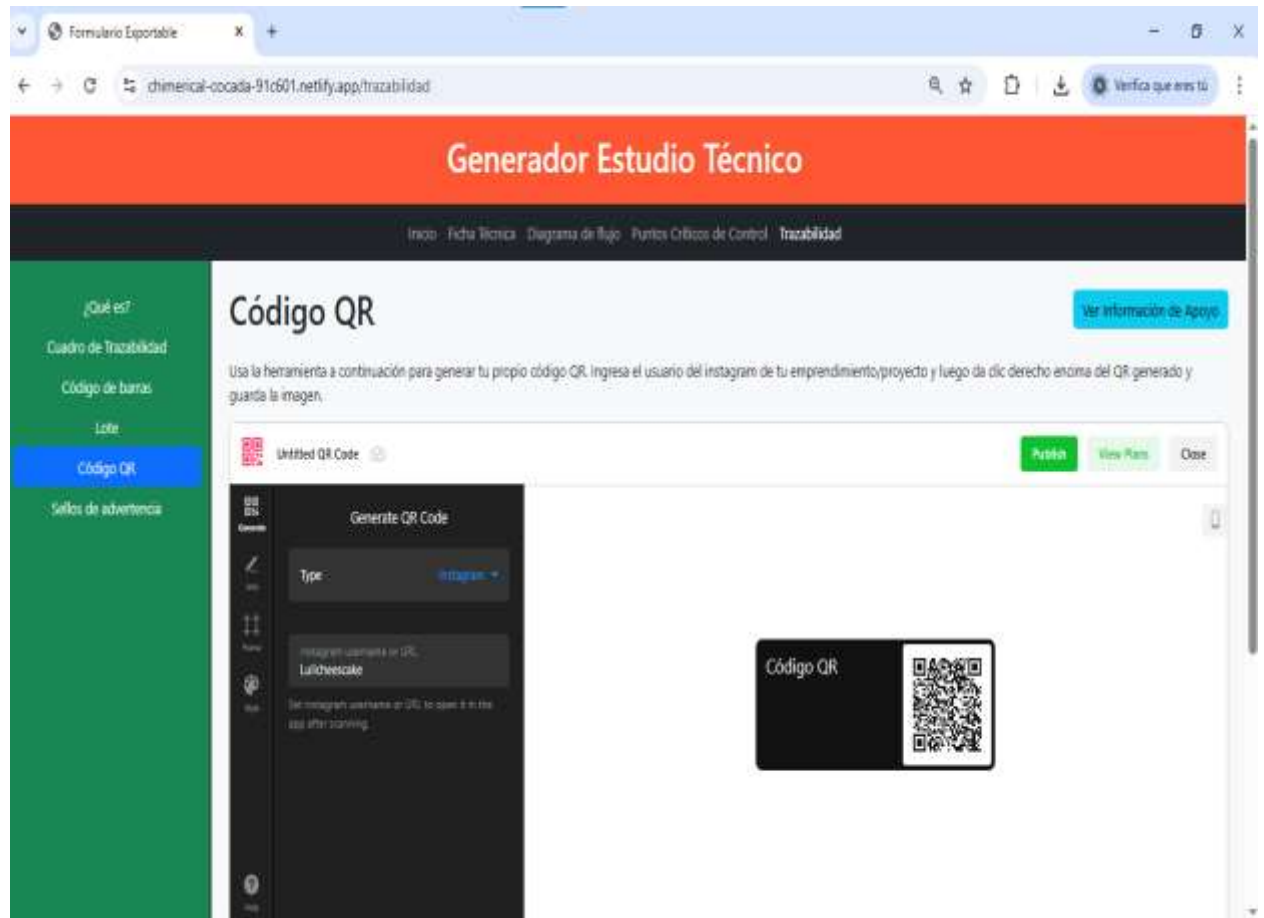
Formulario Exportable
chimerical-cocada-91c601.netlify.app/trazabilidad
Verifica que eres tú

Generador Estudio Técnico

Inicio Ficha Técnica Diagrama de flujo Puntos Críticos de Control Trazabilidad

¿Qué es?
Cuadro de Trazabilidad
Código de barras
Lote
Código QR
Sellos de advertencia

Código QR

Ver Información de Apoyo

Usa la herramienta a continuación para generar tu propio código QR. Ingresa el usuario del instagram de tu emprendimiento/proyecto y luego da clic derecho encima del QR generado y guarda la imagen.

Untitled QR Code
Publish View Plans Close

Generate
Generate QR Code
Type Instagram
Instagram username or URL
Lulicheescake
Set Instagram username or URL to open it in the app after scanning.

Código QR